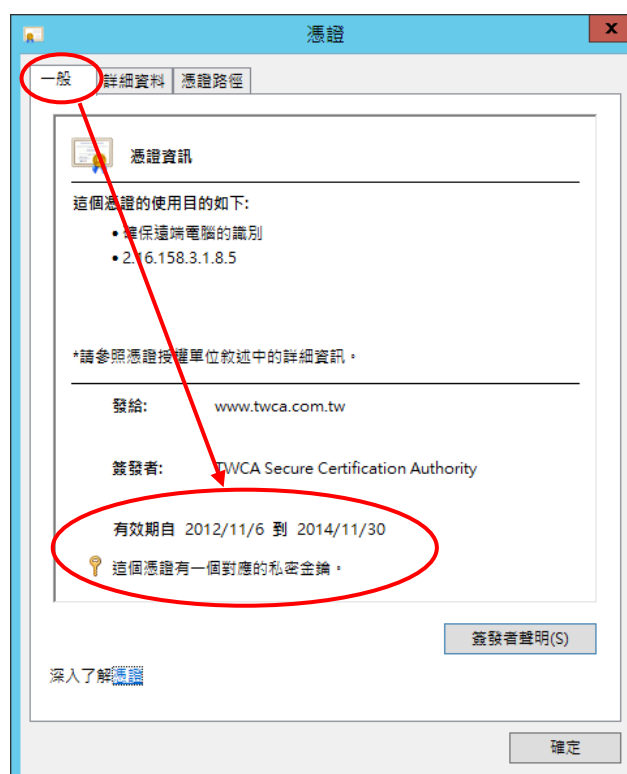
憑證

一般 | 詳細資料 | 憑證路徑

憑證資訊

這個憑證的使用目的如下:

• 確保遠端電腦的識別
• 2.16.158.3.1.8.5

*請參照憑證授權單位敘述中的詳細資訊。

發給: www.twca.com.tw

簽發者: TWCA Secure Certification Authority

有效期自 2012/11/6 到 2014/11/30

這個憑證有一個對應的私密金鑰。

簽發者聲明(S)

深入了解憑證

確定